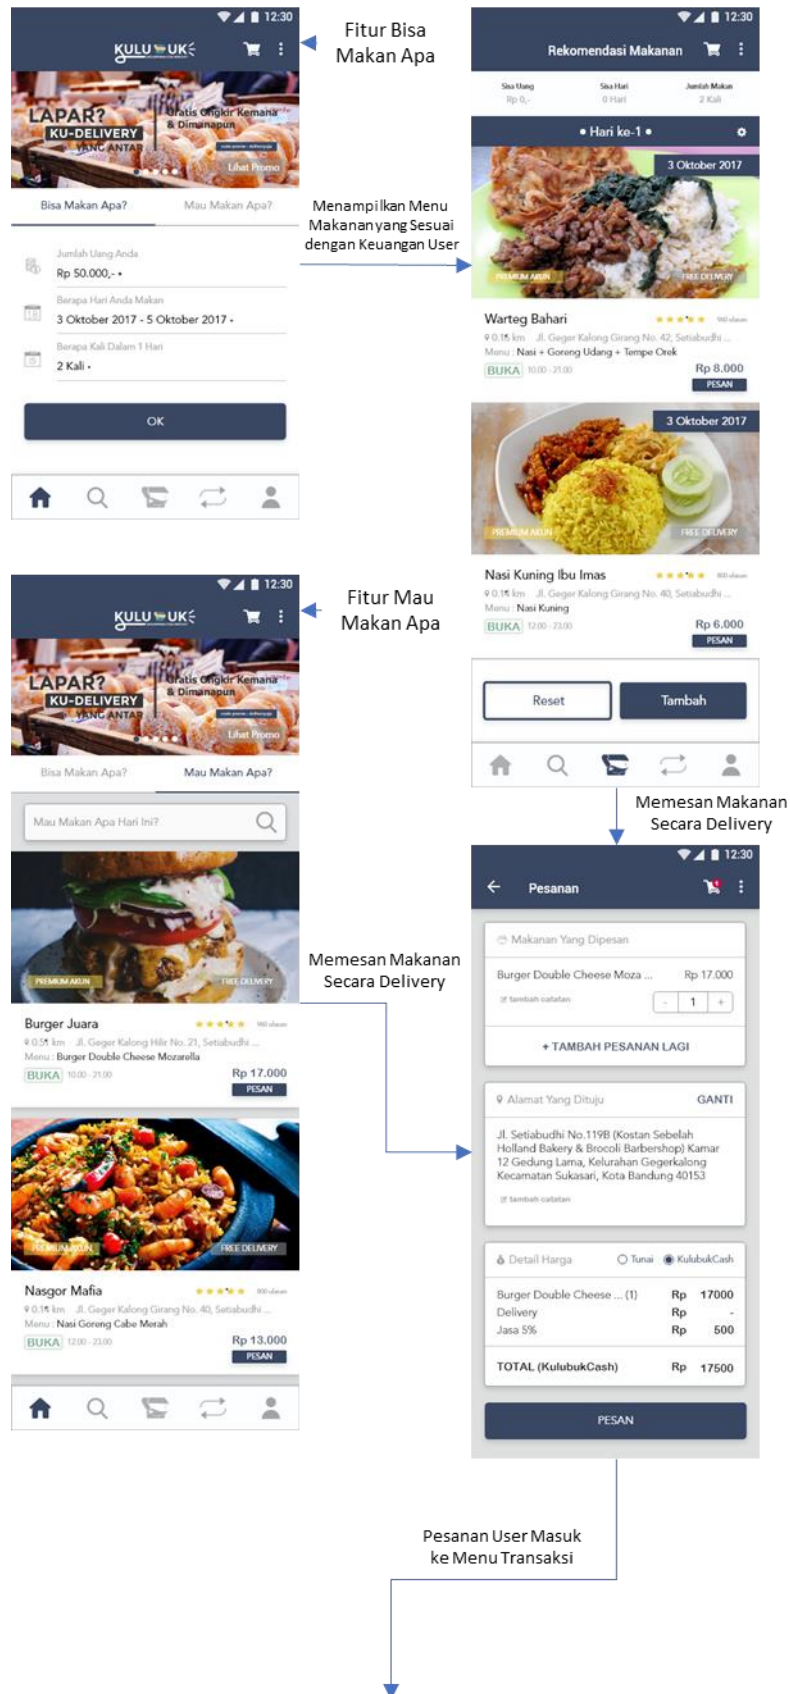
12:30
KULUBUK
LAPAR? KU-DELIVERY YANG ANTAR
Gratis Ongkir Kemana & Dimanapun
Lihat Promo
Bisa Makan Apa? Mau Makan Apa?
Jumlah Uang Anda
Rp 50.000,-
Berapa Hari Anda Makan
3 Oktober 2017 - 5 Oktober 2017
Berapa Kali Dalam 1 Hari
2 Kali
OK

Fitur Bisa Makan Apa

Menampilkan Menu Makanan yang Sesuai dengan Keuangan User

12:30
Rekomendasi Makanan
Sisa Uang Rp 0,-
Sisa Hari 0 Hari
Jumlah Makan 2 Kali
• Hari ke-1 •
3 Oktober 2017
PREMIUM AKUN FREE DELIVERY
Warteg Bahari
0.15 km Jl. Geger Kalong Girang No. 42, Setiabudhi ...
Menu : Nasi + Goreng Udang + Tempe Orek
BUKA 10.00 - 21.00
Rp 8.000
PESAN
3 Oktober 2017
PREMIUM AKUN FREE DELIVERY
Nasi Kuning Ibu Imas
0.15 km Jl. Geger Kalong Girang No. 40, Setiabudhi ...
Menu : Nasi Kuning
BUKA 12.00 - 23.00
Rp 6.000
PESAN
Reset Tambah

12:30
KULUBUK
LAPAR? KU-DELIVERY YANG ANTAR
Gratis Ongkir Kemana & Dimanapun
Lihat Promo
Bisa Makan Apa? Mau Makan Apa?
Mau Makan Apa Hari Ini?
PREMIUM AKUN FREE DELIVERY
Burger Juara
0.51 km Jl. Geger Kalong Hilir No. 21, Setiabudhi ...
Menu : Burger Double Cheese Mozarella
BUKA 10.00 - 21.00
Rp 17.000
PESAN
PREMIUM AKUN FREE DELIVERY
Nasgor Mafia
0.15 km Jl. Geger Kalong Girang No. 40, Setiabudhi ...
Menu : Nasi Goreng Cabe Merah
BUKA 12.00 - 23.00
Rp 13.000
PESAN

Fitur Mau Makan Apa

Memesan Makanan Secara Delivery

Memesan Makanan Secara Delivery

12:30
Pesanan
Makanan Yang Dipesan
Burger Double Cheese Moza ... Rp 17.000
tambah catatan
- 1 +
+ TAMBAH PESANAN LAGI
Alamat Yang Dituju GANTI
Jl. Setiabudhi No.119B (Kostan Sebelah Holland Bakery & Brocoli Barbershop) Kamar 12 Gedung Lama, Kelurahan Gegerkalong Kecamatan Sukasari, Kota Bandung 40153
tambah catatan
Detail Harga Tunai KulubukCash
Burger Double Cheese ... (1) Rp 17000
Delivery Rp -
Jasa 5% Rp 500
TOTAL (KulubukCash) Rp 17500
PESAN

Pesanan User Masuk ke Menu Transaksi